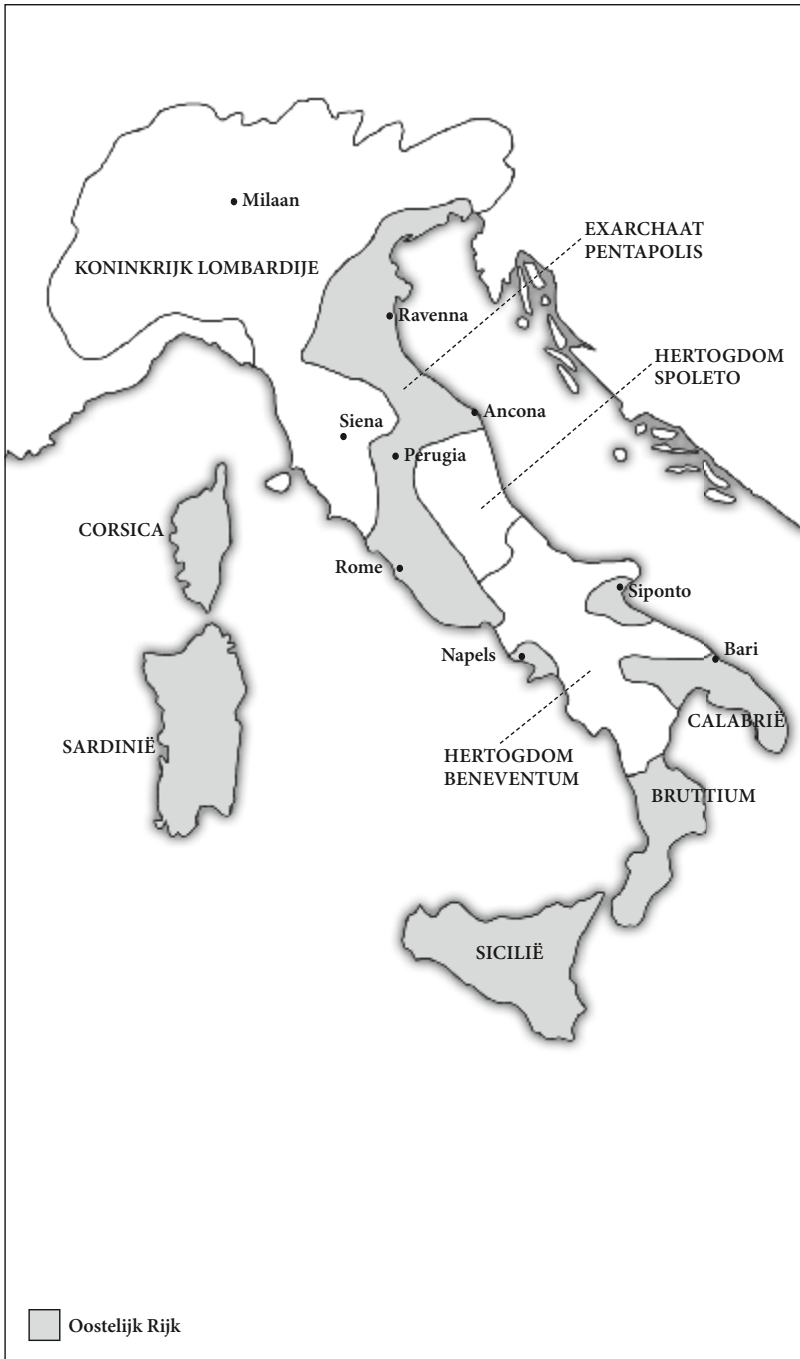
Milaan

KONINKRIJK LOMBARDIJE

EXARCHAAT PENTAPOLIS

Ravenna

HERTOGDOM SPOLETO

Siena

Ancona

Perugia

CORSICA

Rome

Siponto

Napels

Bari

CALABRIË

SARDINIË

HERTOGDOM BENEVENTUM

BRUTTIUM

SICILIË

Oostelijk Rijk